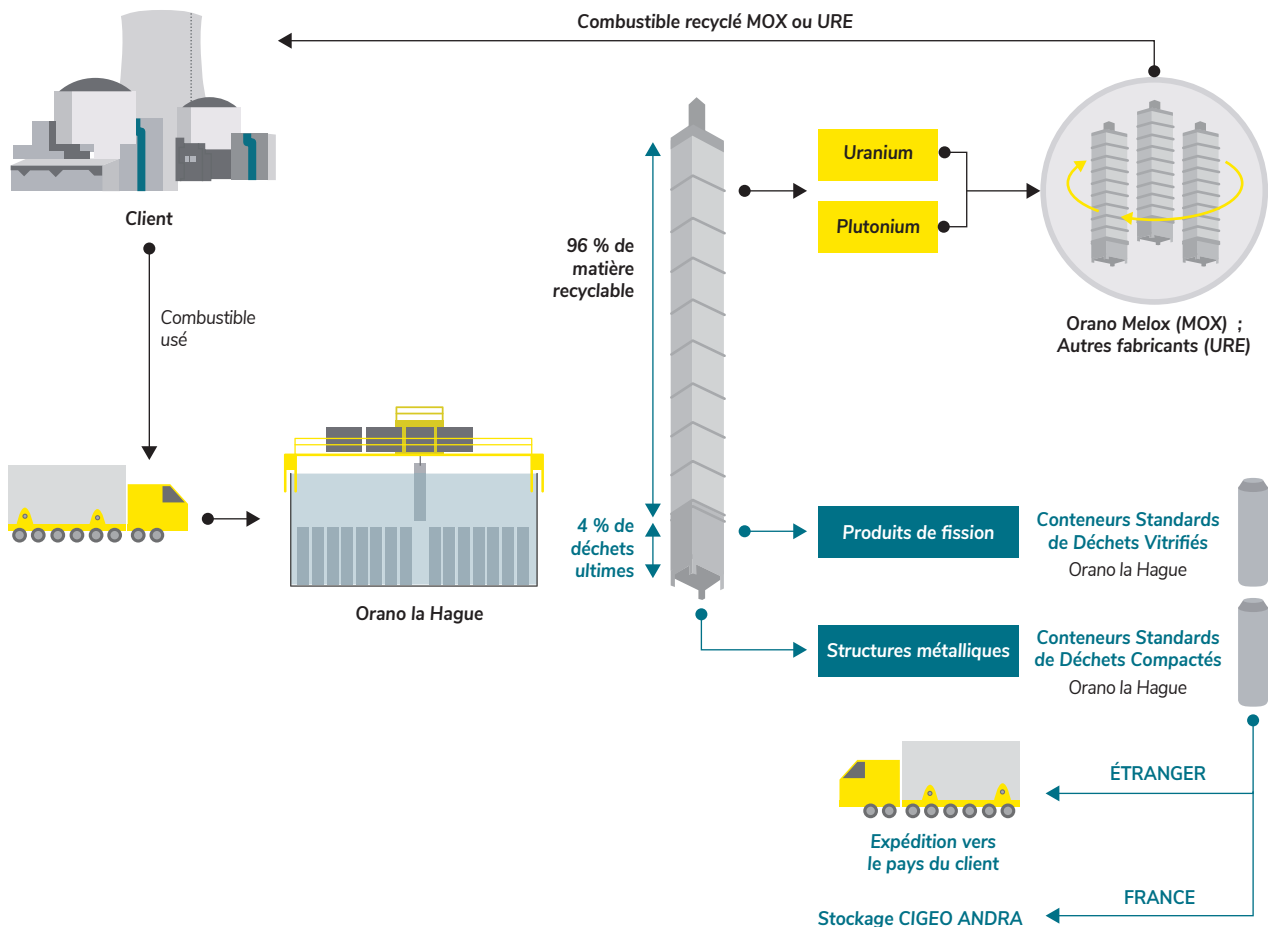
Combustible recyclé MOX ou URE

Client

Combustible usé

Orano la Hague

96 % de matière recyclable

4 % de déchets ultimes

Uranium

Plutonium

Orano Melox (MOX) ; Autres fabricants (URE)

Produits de fission

Conteneurs Standards de Déchets Vitrifiés
Orano la Hague

Structures métalliques

Conteneurs Standards de Déchets Compactés
Orano la Hague

ÉTRANGER

Expédition vers le pays du client

FRANCE

Stockage CIGEO ANDRA